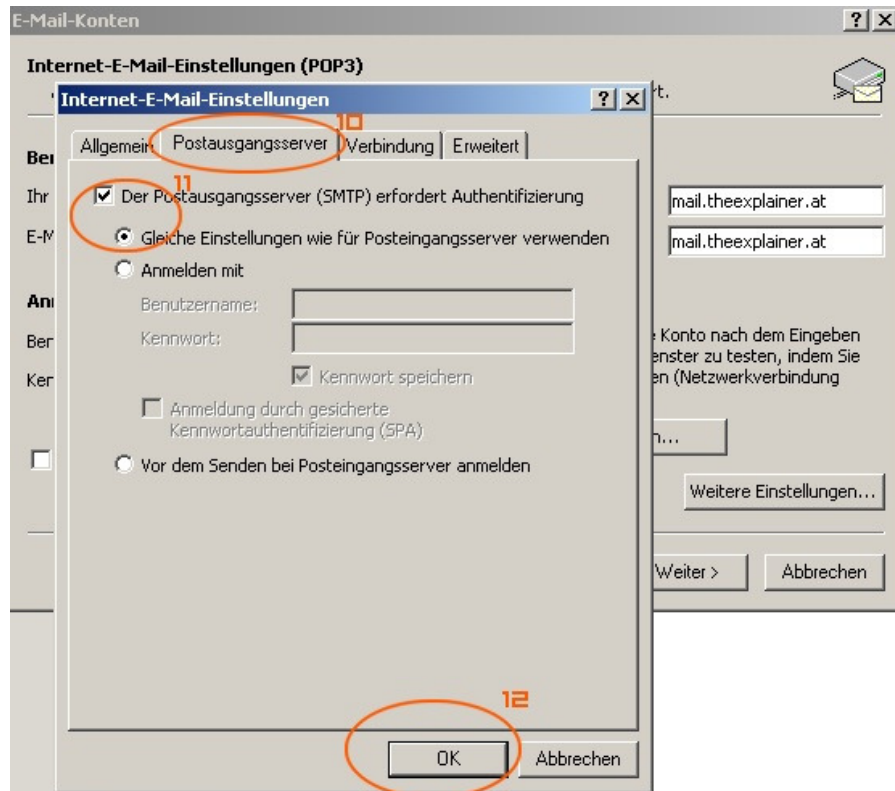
E-Mail-Konten

?

Internet-E-Mail-Einstellungen (POP3)

rt.

Ber

Ihr

E-M

Anı

Ber

Ker

mail.theexplainer.at

mail.theexplainer.at

Konto nach dem Eingeben
enster zu testen, indem Sie
en (Netzwerkverbindung

n...

Weitere Einstellungen...

Weiter >

Abbrechen

Internet-E-Mail-Einstellungen

? X

Allgemein

Postausgangsserver

10

Verbindung

Erweitert

11

Der Postausgangsserver (SMTP) erfordert Authentifizierung

Gleiche Einstellungen wie für Posteingangsserver verwenden

Anmelden mit

Benutzername:

Kennwort:

Kennwort speichern

Anmeldung durch gesicherte Kennwortauthentifizierung (SPA)

Vor dem Senden bei Posteingangsserver anmelden

12

OK

Abbrechen